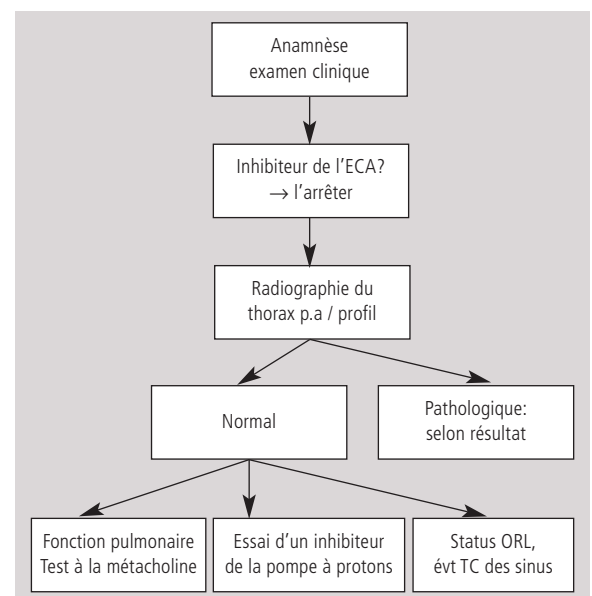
Anamnèse
examen clinique

Inhibiteur de l'ECA?
→ l'arrêter

Radiographie du
thorax p.a / profil

Normal

Pathologique:
selon résultat

Fonction pulmonaire
Test à la métacholine

Essai d'un inhibiteur
de la pompe à protons

Status ORL,
évt TC des sinus